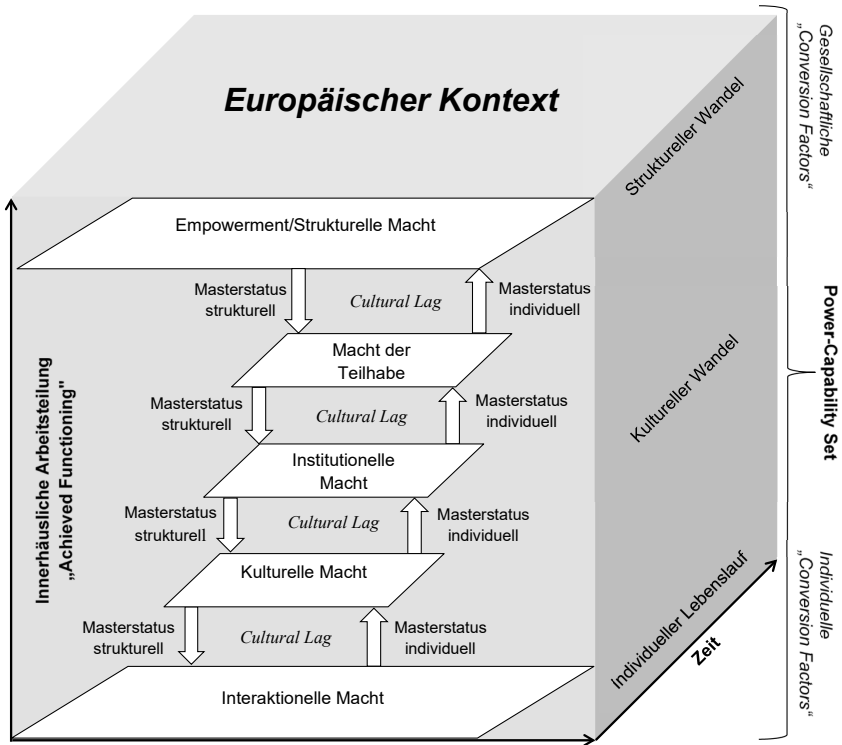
Europäischer Kontext

Empowerment/Strukturelle Macht

Masterstatus strukturell

Cultural Lag

Masterstatus individuell

Macht der Teilhabe

Masterstatus strukturell

Cultural Lag

Masterstatus individuell

Institutionelle Macht

Masterstatus strukturell

Cultural Lag

Masterstatus individuell

Kulturelle Macht

Masterstatus strukturell

Cultural Lag

Masterstatus individuell

Interaktionelle Macht

Innerhäusliche Arbeitsteilung „Achieved Functioning"

Struktureller Wandel

Kultureller Wandel

Individueller Lebenslauf

Zeit

Gesellschaftliche „Conversion Factors"

Power-Capability Set

Individuelle „Conversion Factors"